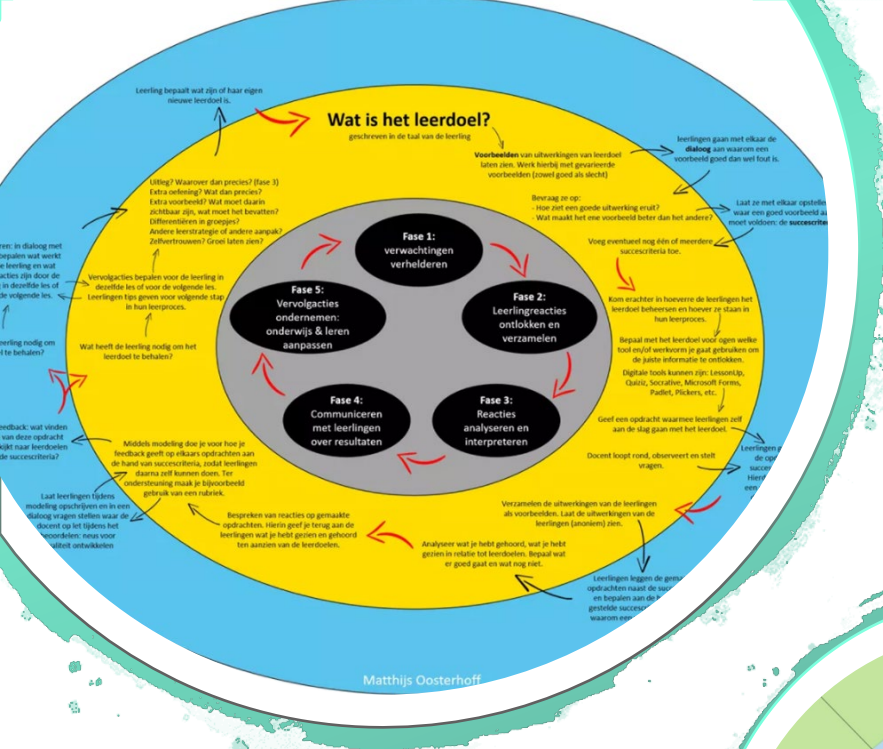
Wat is het leerdoel?

geschreven in de taal van de leerling

Leerling bepaalt wat zijn of haar eigen nieuwe leerdoel is.

Voorbeelden van uitwerkingen van leerdoel laten zien. Werk hierbij met gevarieerde voorbeelden (zowel goed als slecht)

leerlingen gaan met elkaar de dialoog aan waarom een voorbeeld goed dan wel fout is.

Laat ze met elkaar opstelle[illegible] waar een goed voorbeeld a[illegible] moet voldoen: de succescrite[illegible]

Bevraag ze op:
- Hoe ziet een goede uitwerking eruit?
- Wat maakt het ene voorbeeld beter dan het andere?

Voeg eventueel nog één of meerdere succescriteria toe.

Uitleg? Waarover dan precies? (fase 3)
Extra oefening? Wat dan precies?
Extra voorbeeld? Wat moet daarin zichtbaar zijn, wat moet het bevatten?
Differentiëren in groepjes?
Andere leerstrategie of andere aanpak?
Zelfvertrouwen? Groei laten zien?

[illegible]ren: in dialoog met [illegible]bepalen wat werkt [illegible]e leerling en wat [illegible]acties zijn door de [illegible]les of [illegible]de volgende les.

Vervolgacties bepalen voor de leerling in dezelfde les of voor de volgende les. Leerlingen tips geven voor volgende stap in hun leerproces.

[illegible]eerling nodig om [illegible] te behalen?

Wat heeft de leerling nodig om het leerdoel te behalen?

Fase 1: verwachtingen verhelderen

Fase 2: Leerlingreacties ontlokken en verzamelen

Fase 3: Reacties analyseren en interpreteren

Fase 4: Communiceren met leerlingen over resultaten

Fase 5: Vervolgacties ondernemen: onderwijs & leren aanpassen

Kom erachter in hoeverre de leerlingen het leerdoel beheersen en hoever ze staan in hun leerproces.

Bepaal met het leerdoel voor ogen welke tool en/of werkvorm je gaat gebruiken om de juiste informatie te ontlokken.

Digitale tools kunnen zijn: LessonUp, Quizlz, Socrative, Microsoft Forms, Padlet, Plickers, etc.

Geef een opdracht waarmee leerlingen zelf aan de slag gaan met het leerdoel.

Leerlingen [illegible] de op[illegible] succes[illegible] Hierl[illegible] een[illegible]

Docent loopt rond, observeert en stelt vragen.

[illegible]eedback: wat vinden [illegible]van deze opdracht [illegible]wijkt naar leerdoelen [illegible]de succescriteria?

Middels modeling doe je voor hoe je feedback geeft op elkaars opdrachten aan de hand van succescriteria, zodat leerlingen daarna zelf kunnen doen. Ter ondersteuning maak je bijvoorbeeld gebruik van een rubriek.

Laat leerlingen tijdens modeling opschrijven en in een dialoog vragen stellen waar de docent op let tijdens het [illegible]beoordelen: neus voor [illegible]aliteit ontwikkelen

Bespreken van reacties op gemaakte opdrachten. Hierin geef je terug aan de leerlingen wat je hebt gezien en gehoord ten aanzien van de leerdoelen.

Verzamelen de uitwerkingen van de leerlingen als voorbeelden. Laat de uitwerkingen van de leerlingen (anoniem) zien.

Analyseer wat je hebt gehoord, wat je hebt gezien in relatie tot leerdoelen. Bepaal wat er goed gaan en wat nog niet.

Leerlingen leggen de gem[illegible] opdrachten naast de suc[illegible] en bepalen aan de h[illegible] gestelde succes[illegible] waarom een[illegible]

Matthijs Oosterhoff